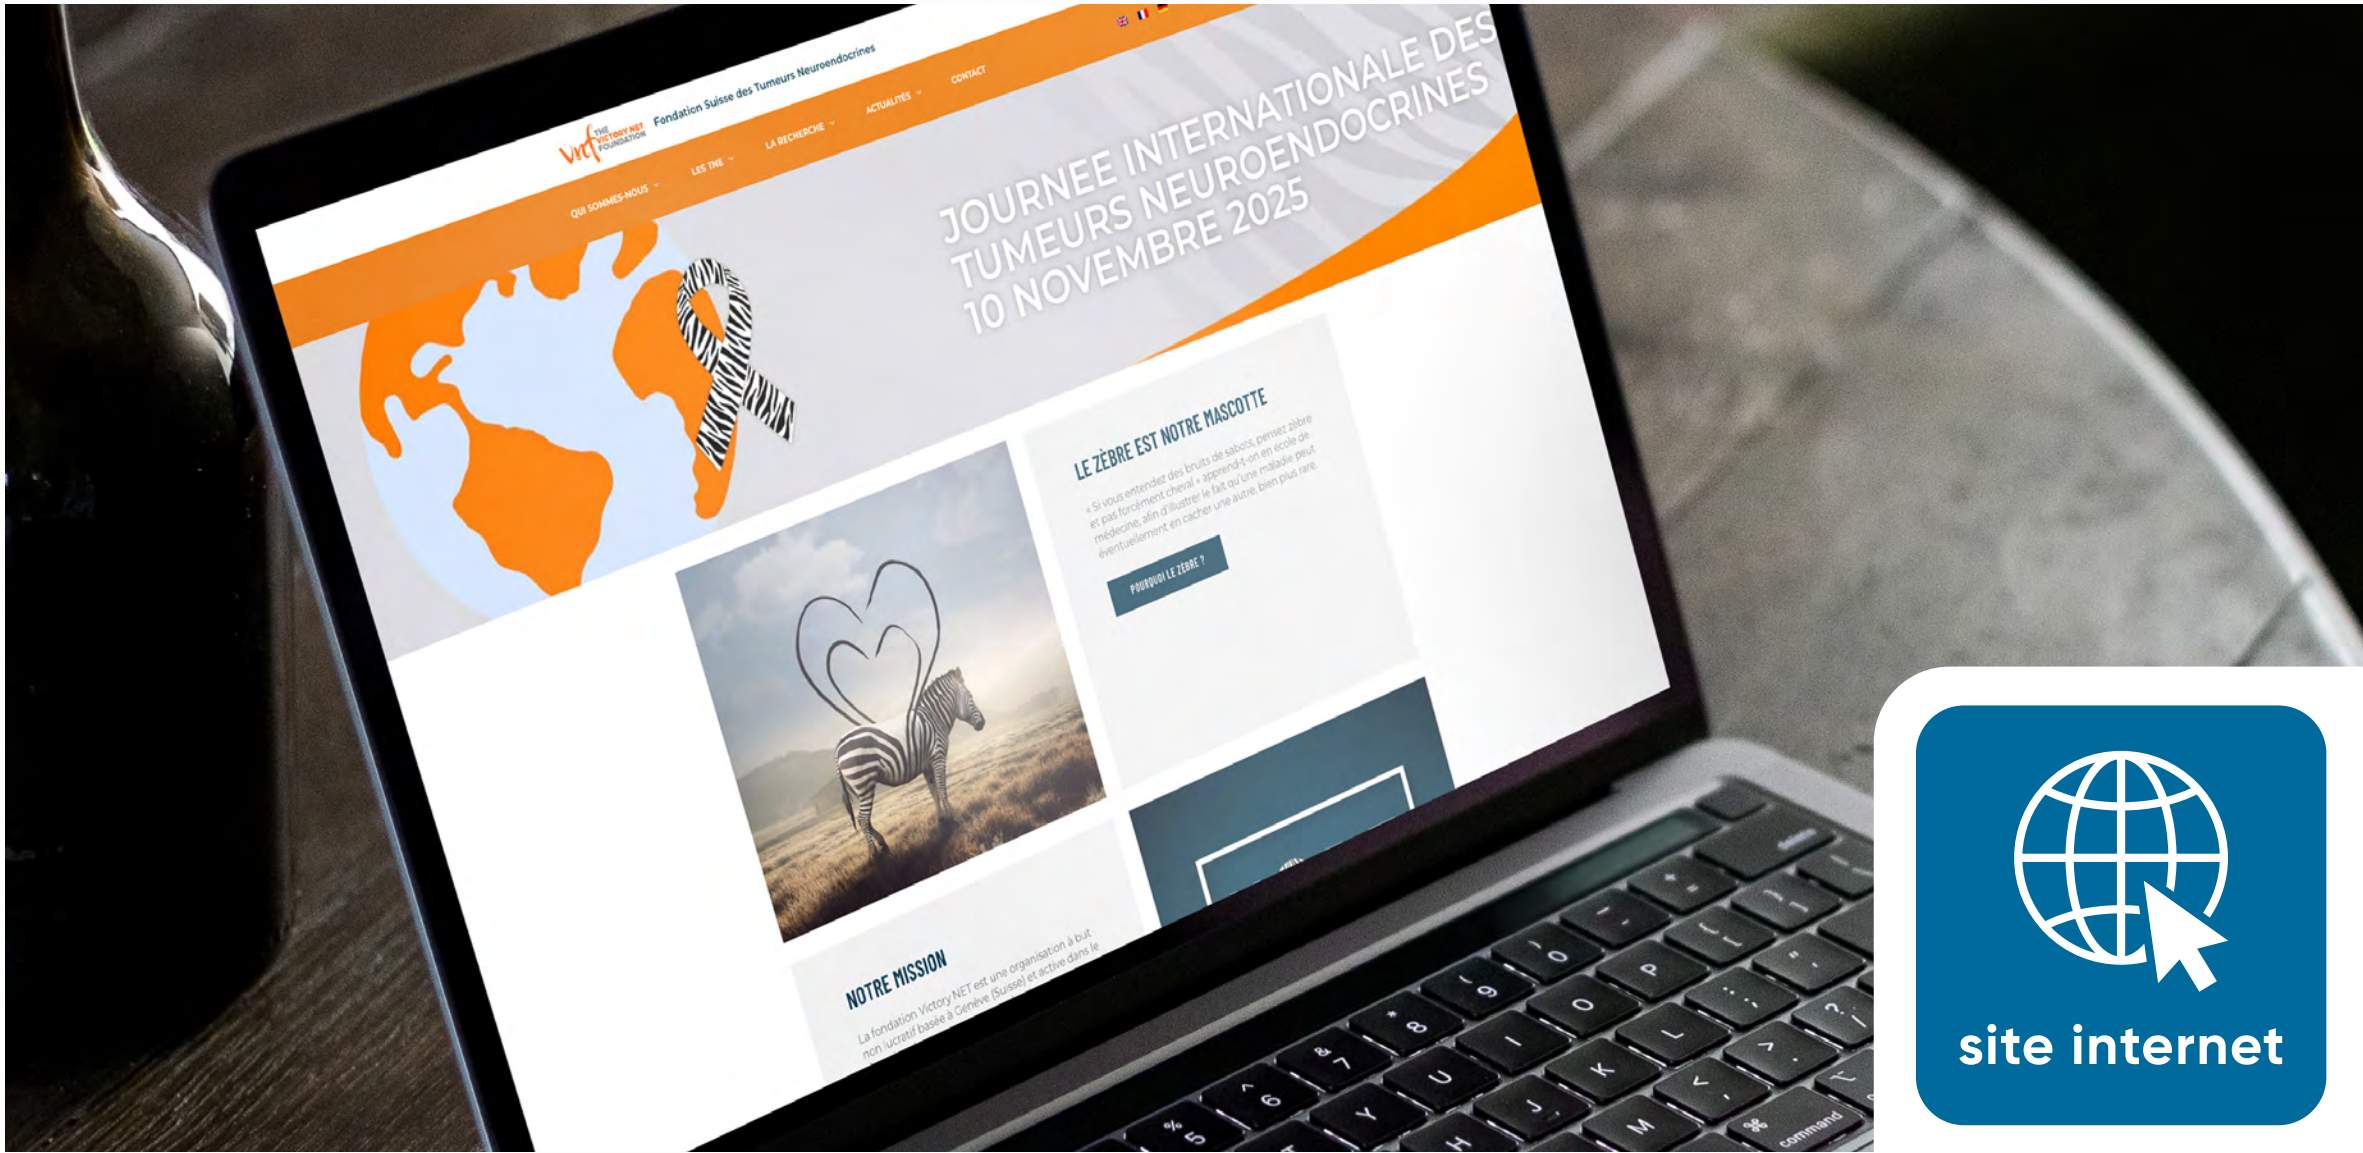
vnf THE VICTORY NET FOUNDATION Fondation Suisse des Tumeurs Neuroendocrines

QUI SOMMES-NOUS LES TNE LA RECHERCHE ACTUALITÉS CONTACT

JOURNEE INTERNATIONALE DES TUMEURS NEUROENDOCRINES 10 NOVEMBRE 2025

LE ZÈBRE EST NOTRE MASCOTTE

« Si vous entendez des bruits de sabots, pensez zèbre et pas forcément cheval » apprend-t-on en école de médecine, afin d'illustrer le fait qu'une maladie peut éventuellement en cacher une autre, bien plus rare.

POURQUOI LE ZÈBRE ?

NOTRE MISSION

La fondation Victory NET est une organisation à but non lucratif basée à Genève (Suisse) et active dans le

site internet